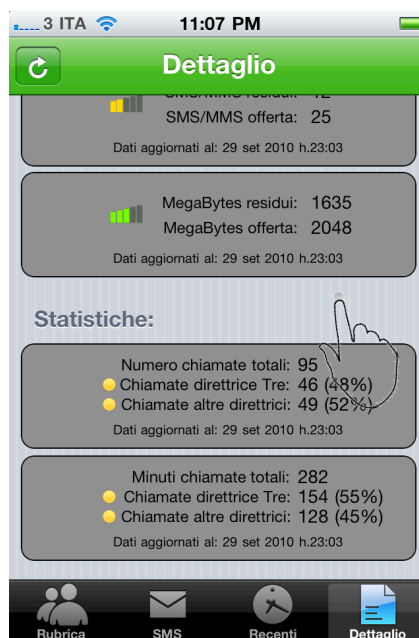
3 ITA 11:07 PM

Dettaglio

SMS/MMS offerta: 25

Dati aggiornati al: 29 set 2010 h.23:03

MegaBytes residui: 1635
MegaBytes offerta: 2048

Dati aggiornati al: 29 set 2010 h.23:03

Statistiche:

Numero chiamate totali: 95
Chiamate direttrice Tre: 46 (48%)
Chiamate altre direttrici: 49 (52%)

Dati aggiornati al: 29 set 2010 h.23:03

Minuti chiamate totali: 282
Chiamate direttrice Tre: 154 (55%)
Chiamate altre direttrici: 128 (45%)

Dati aggiornati al: 29 set 2010 h.23:03

Rubrica SMS Recenti Dettaglio